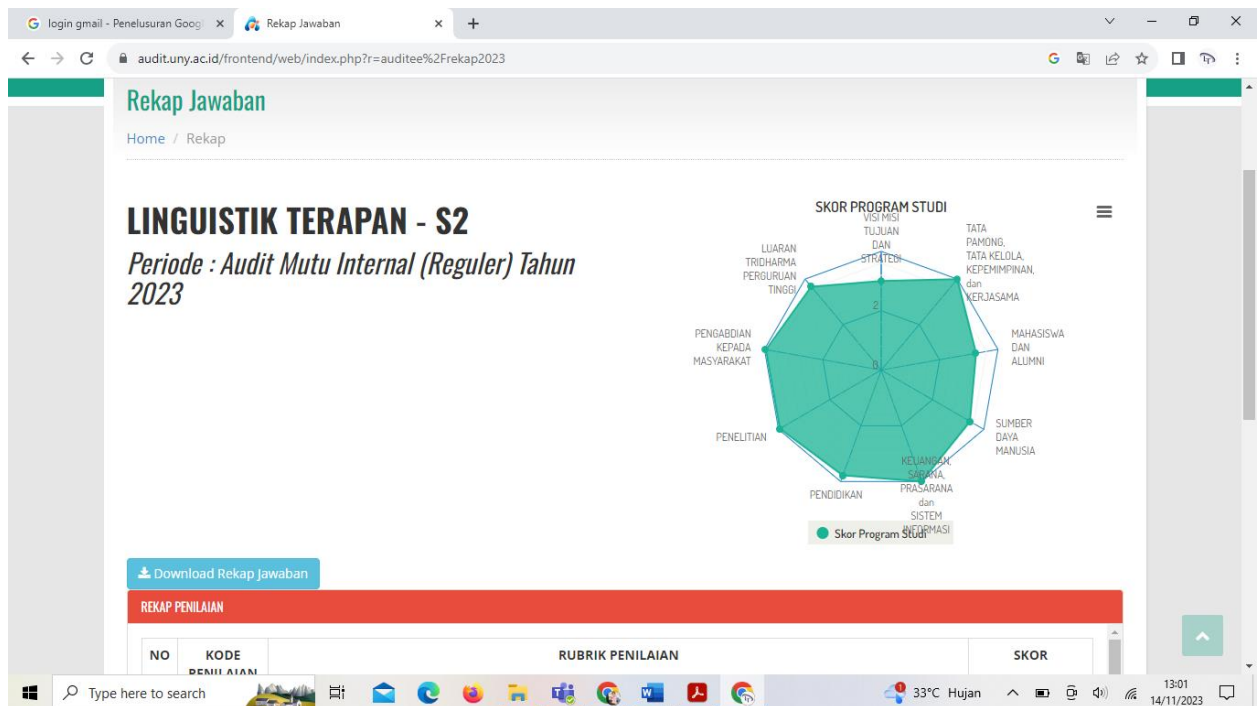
login gmail - Penelusuran Googl ×
Rekap Jawaban ×
+

audit.uny.ac.id/frontend/web/index.php?r=auditee%2Frekap2023

Rekap Jawaban

Home / Rekap

LINGUISTIK TERAPAN - S2

Periode : Audit Mutu Internal (Reguler) Tahun 2023

SKOR PROGRAM STUDI

VISI MISI TUJUAN DAN STRATEGI
TATA PAMONG, TATA KELOLA, KEPEMIMPINAN, dan KERJASAMA
MAHASISWA DAN ALUMNI
SUMBER DAYA MANUSIA
KEUANGAN, SARANA, PRASARANA dan SISTEM INFORMASI
PENDIDIKAN
PENELITIAN
PENGABDIAN KEPADA MASYARAKAT
LUARAN TRIDHARMA PERGURUAN TINGGI
2
0

Skor Program Studi

Download Rekap Jawaban

REKAP PENILAIAN

| NO | KODE PENILAIAN | RUBRIK PENILAIAN | SKOR |
|---|---|---|---|

Type here to search
33°C Hujan
13:01
14/11/2023